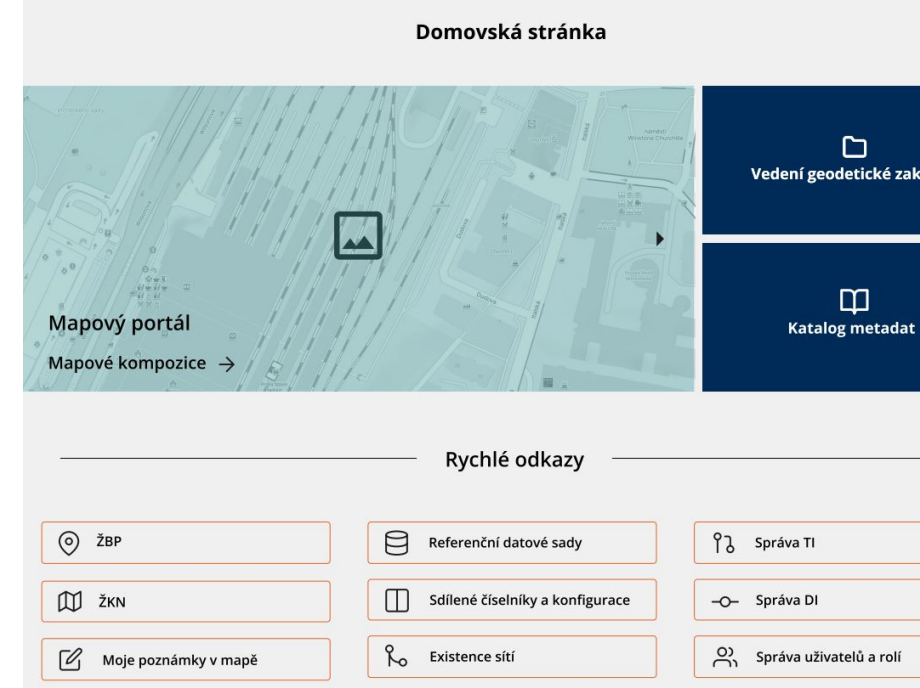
Domovská stránka

Mapový portál

Mapové kompozice →

Vedení geodetické zak

Katalog metadat

Rychlé odkazy

ŽBP

Referenční datové sady

Správa TI

ŽKN

Sdílené číselníky a konfigurace

Správa DI

Moje poznámky v mapě

Existence sítí

Správa uživatelů a rolí